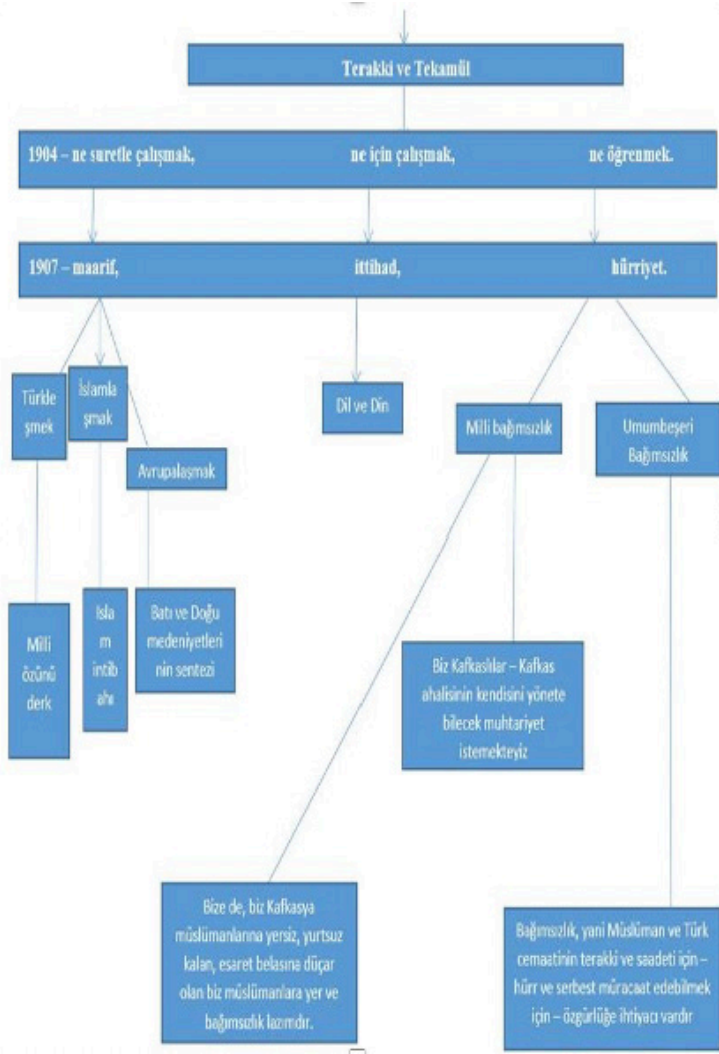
Terakki ve Tekamül

1904 – ne suretle çalışmak, ne için çalışmak, ne öğrenmek.

1907 – maarif, ittihad, hürriyet.

Türkleşmek

İslamlaşmak

Avrupalaşmak

Dil ve Din

Milli bağımsızlık

Umumbeşeri Bağımsızlık

Milli özünü derk

Islam intibahı

Batı ve Doğu medeniyetlerinin sentezi

Biz Kafkasılar – Kafkas ahalisinin kendisini yönete bilecek muhtariyet istemekteyiz

Bize de, biz Kafkasya müslümanlarına yersiz, yurtsuz kalan, esaret belasına düçar olan biz müslümanlara yer ve bağımsızlık lazımdır.

Bağımsızlık, yani Müslüman ve Türk cemaatinin terakki ve saadeti için – hürr ve serbest müracaat edebilmek için – özgürlüğe ihtiyacı vardır